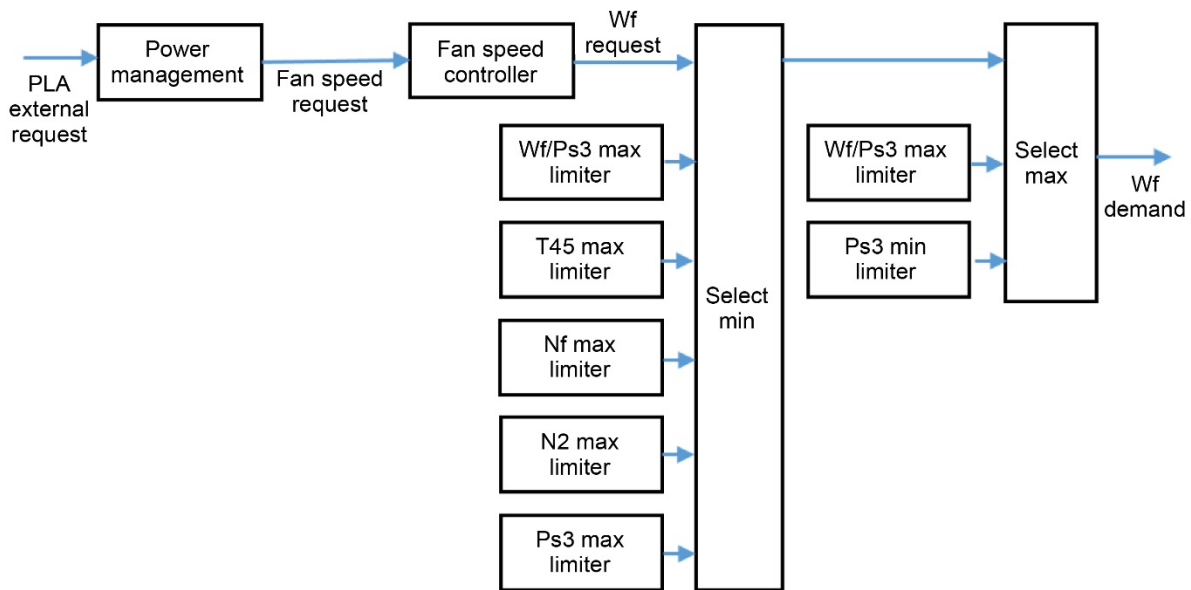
PLA external request

Power management

Fan speed request

Fan speed controller

Wf request

Wf/Ps3 max limiter

T45 max limiter

Nf max limiter

N2 max limiter

Ps3 max limiter

Select min

Wf/Ps3 max limiter

Ps3 min limiter

Select max

Wf demand